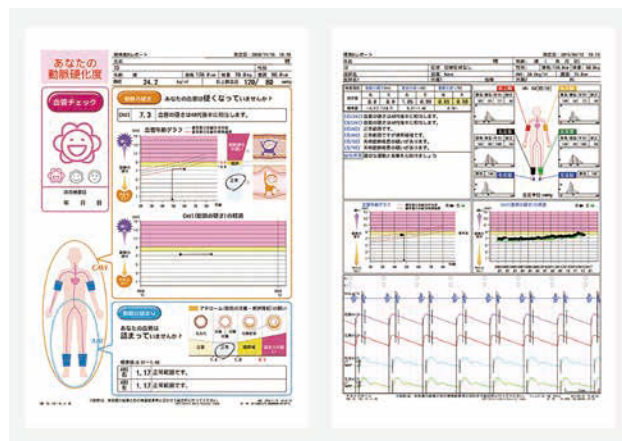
あなたの
動脈硬化度

血管チェック

動脈の硬さ あなたの血管は硬くなっていませんか？

CAVI 7.3

血管年齢グラフ

CAVI(血管の硬さ)の経過

CAVI

ABI

動脈の詰まり

あなたの血管は詰まっていませんか？

1.17
1.17

24.2

176 / 89

血圧脈波レポート